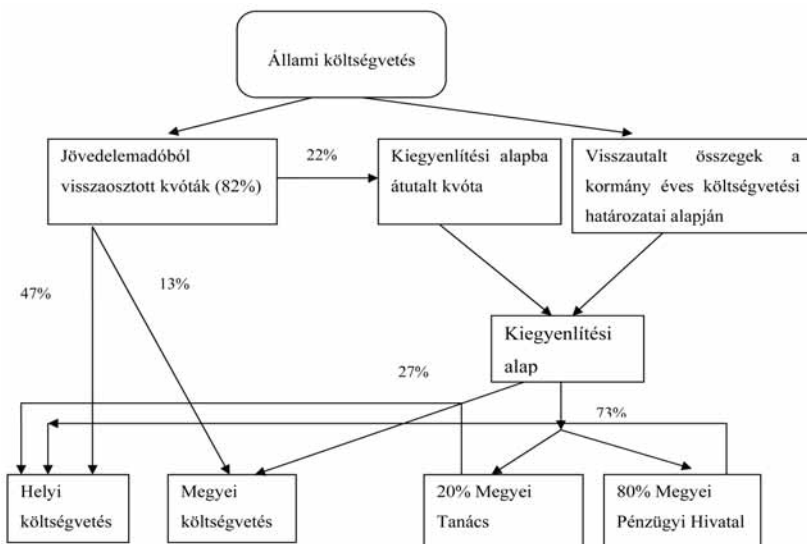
Állami költségvetés

Jövedelemadóból visszaosztott kvóták (82%)

22%

Kiegyenlítési alapba átutalt kvóta

Visszautalt összegek a kormány éves költségvetési határozatai alapján

47%

13%

Kiegyenlítési alap

27%

73%

Helyi költségvetés

Megyei költségvetés

20% Megyei Tanács

80% Megyei Pénzügyi Hivatal